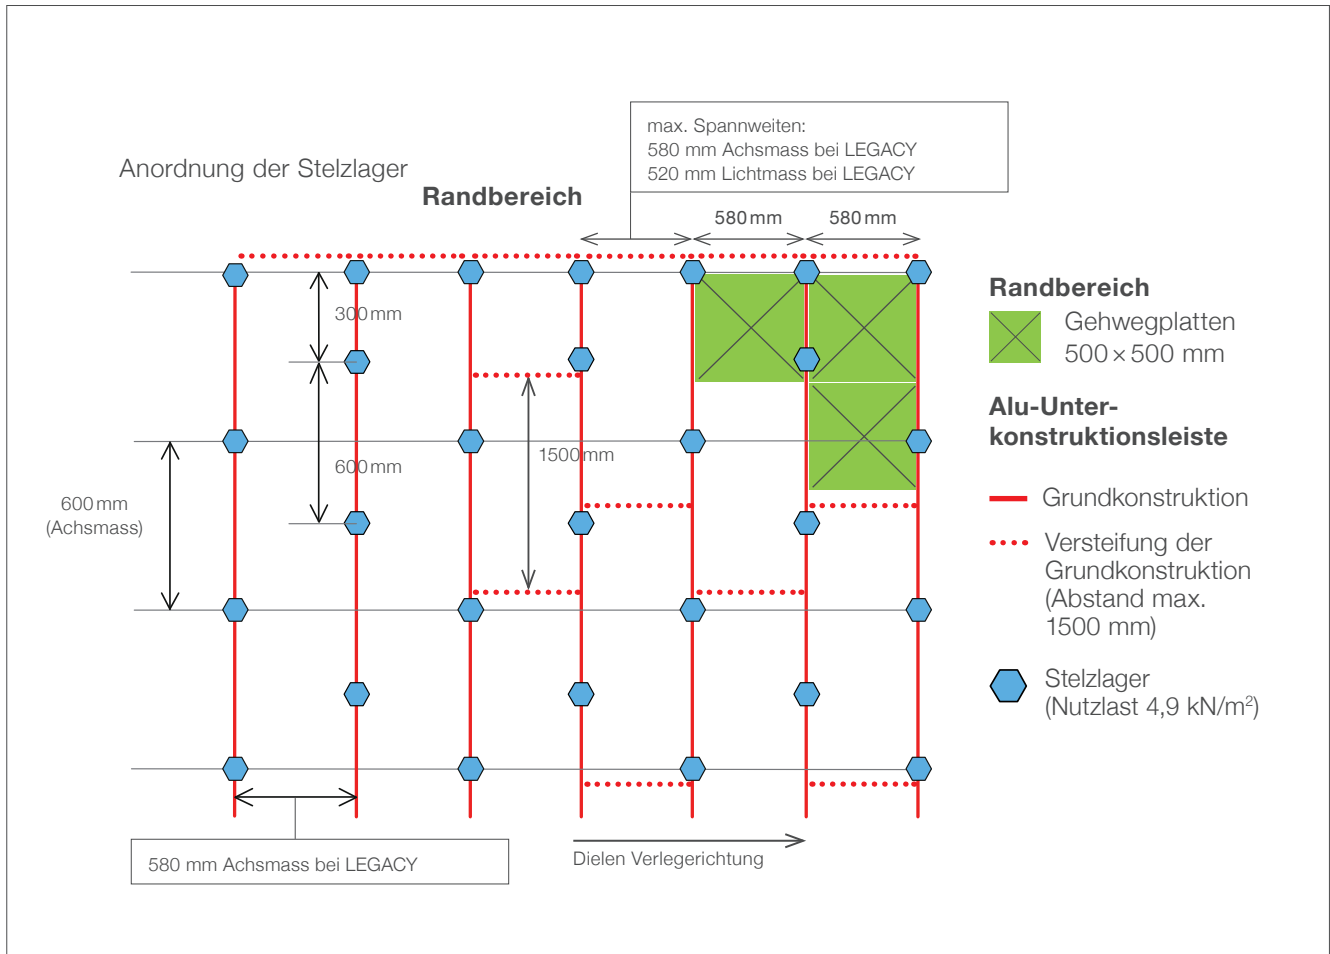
Anordnung der Stelzlager

Randbereich

max. Spannweiten:
580 mm Achsmass bei LEGACY
520 mm Lichtmass bei LEGACY

580 mm 580 mm

300 mm

600 mm

1500 mm

600 mm (Achsmass)

580 mm Achsmass bei LEGACY

Dielen Verlegerichtung

Randbereich
Gehwegplatten
500 × 500 mm

Alu-Unterkonstruktionsleiste

Grundkonstruktion

Versteifung der Grundkonstruktion (Abstand max. 1500 mm)

Stelzlager
(Nutzlast 4,9 kN/m$^2$)